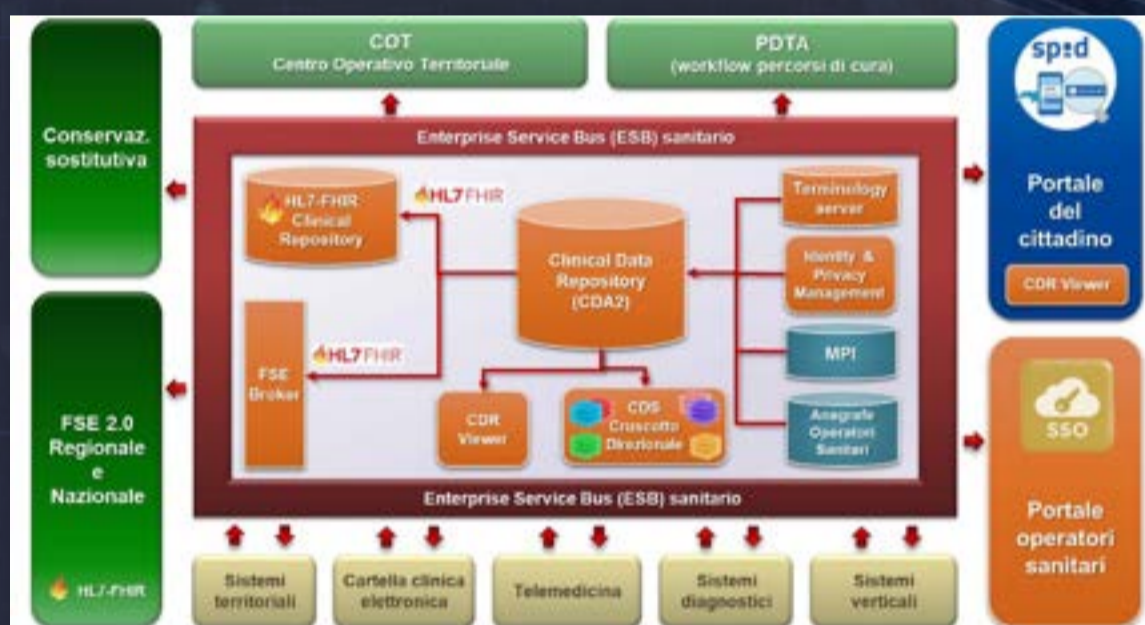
Conservaz. sostitutiva

FSE 2.0 Regionale e Nazionale

HL7-FHIR

COT
Centro Operativo Territoriale

PDTA
(workflow percorsi di cura)

Enterprise Service Bus (ESB) sanitario

HL7-FHIR Clinical Repository

HL7 FHIR

Clinical Data Repository (CDA2)

Terminology server

Identity & Privacy Management

MPI

Anagrafe Operatori Sanitari

FSE Broker

HL7 FHIR

CDR Viewer

CDS Cruscotto Direzionale

Enterprise Service Bus (ESB) sanitario

spid

Portale del cittadino

CDR Viewer

SSO

Portale operatori sanitari

Sistemi territoriali

Cartella clinica elettronica

Telemedicina

Sistemi diagnostici

Sistemi verticali